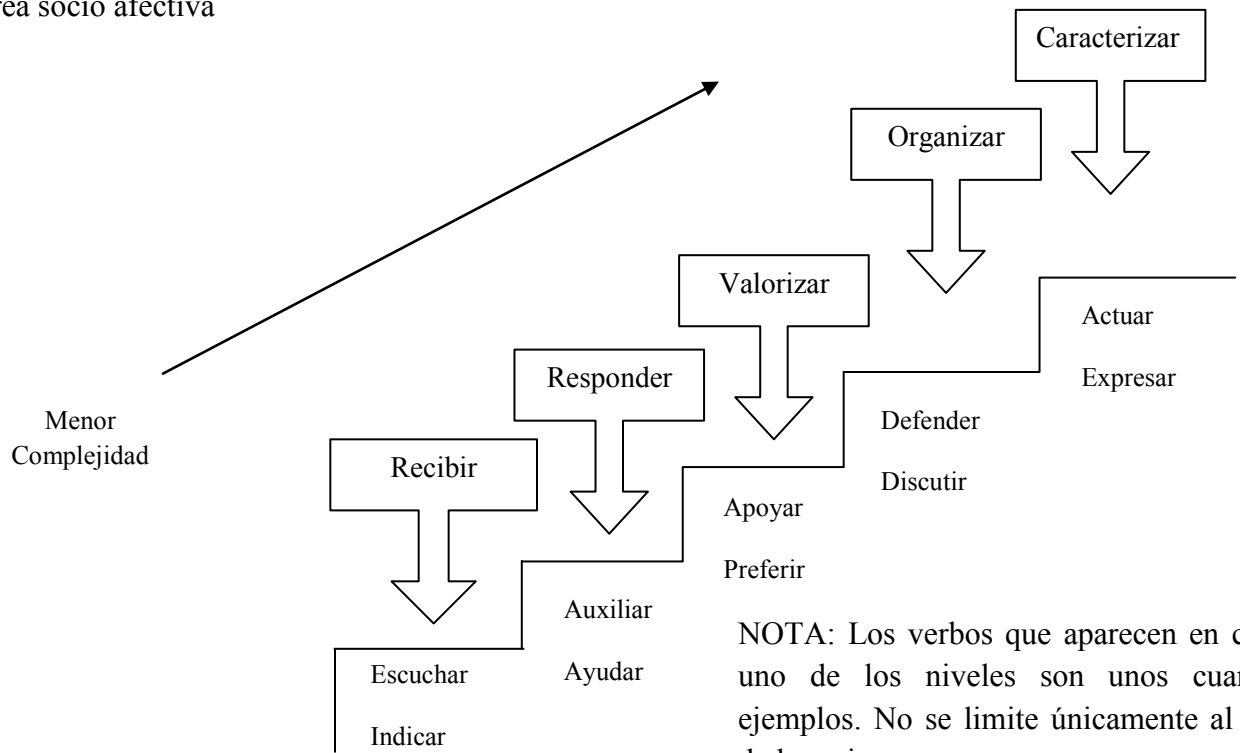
rea socio afectiva

Caracterizar

Organizar

Valorizar

Responder

Recibir

Menor Complejidad

Actuar

Expresar

Defender

Discutir

Apoyar

Preferir

Auxiliar

Ayudar

Escuchar

Indicar

NOTA: Los verbos que aparecen en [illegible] uno de los niveles son unos cua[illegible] ejemplos. No se limite únicamente al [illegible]